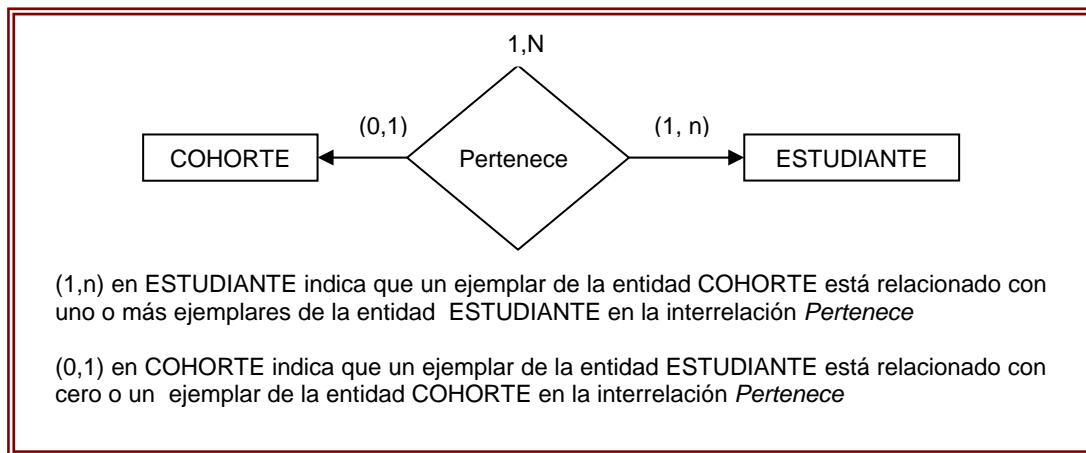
1,N

(0,1)

(1, n)

COHORTE

Pertenece

ESTUDIANTE

(1,n) en ESTUDIANTE indica que un ejemplar de la entidad COHORTE está relacionado con uno o más ejemplares de la entidad ESTUDIANTE en la interrelación *Pertenece*

(0,1) en COHORTE indica que un ejemplar de la entidad ESTUDIANTE está relacionado con cero o un ejemplar de la entidad COHORTE en la interrelación *Pertenece*